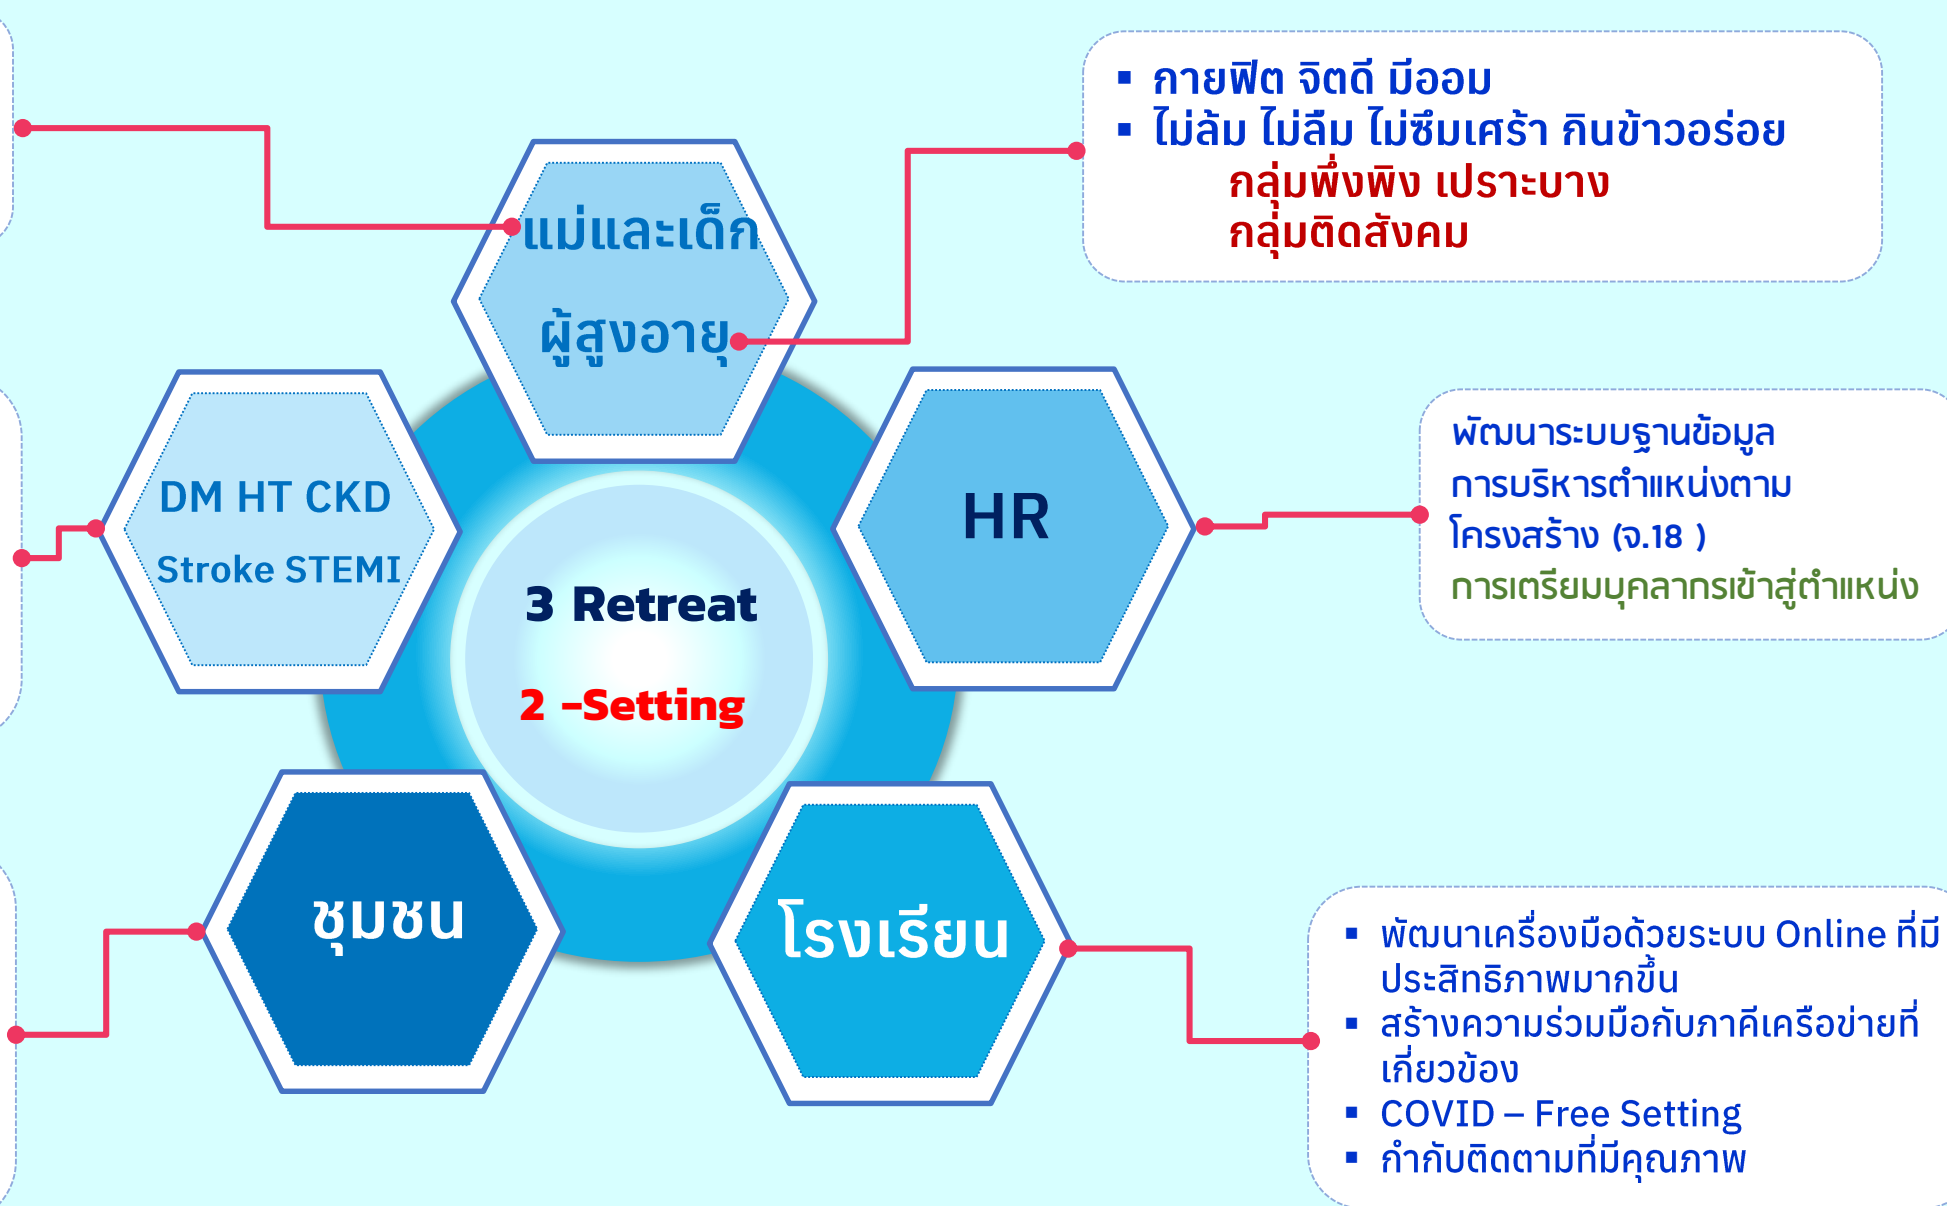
▪ กายฟิต จิตดี มีออม
▪ ไม่ล้ม ไม่ลืม ไม่ซึมเศร้า กินข้าวอร่อย
กลุ่มพึ่งพิง เปราะบาง
กลุ่มติดสังคม

แม่และเด็ก

ผู้สูงอายุ

DM HT CKD
Stroke STEMI

HR

พัฒนาระบบฐานข้อมูล
การบริหารตำแหน่งตาม
โครงสร้าง (จ.18 )
การเตรียมบุคลากรเข้าสู่ตำแหน่ง

3 Retreat

2 –Setting

ชุมชน

โรงเรียน

▪ พัฒนาเครื่องมือด้วยระบบ Online ที่มีประสิทธิภาพมากขึ้น
▪ สร้างความร่วมมือกับภาคีเครือข่ายที่เกี่ยวข้อง
▪ COVID – Free Setting
▪ กำกับติดตามที่มีคุณภาพ